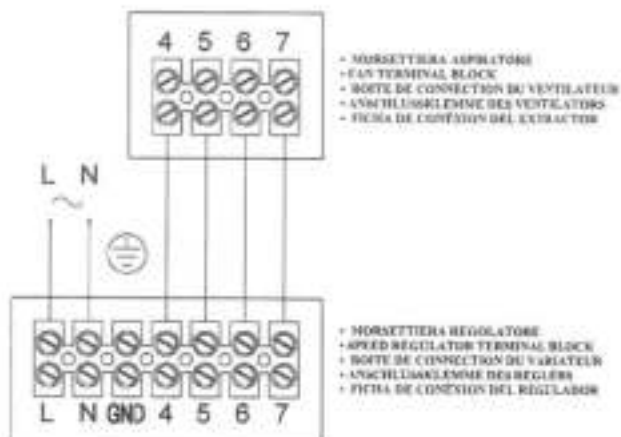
4 5 6 7

• MORSETTIERA ASPIRATORE
• FAN TERMINAL BLOCK
• BOITE DE CONNECTION DU VENTILATEUR
• ANSCHLUSSKLEMME DES VENTILATORS
• FICHA DE CONEXION DEL EXTRACTOR

L N
~

• MORSETTIERA REGOLATORE
• SPEED REGULATOR TERMINAL BLOCK
• BOITE DE CONNECTION DU VARIATEUR
• ANSCHLUSSKLEMME DES REGLERS
• FICHA DE CONEXION DEL REGULADOR

L N GND 4 5 6 7